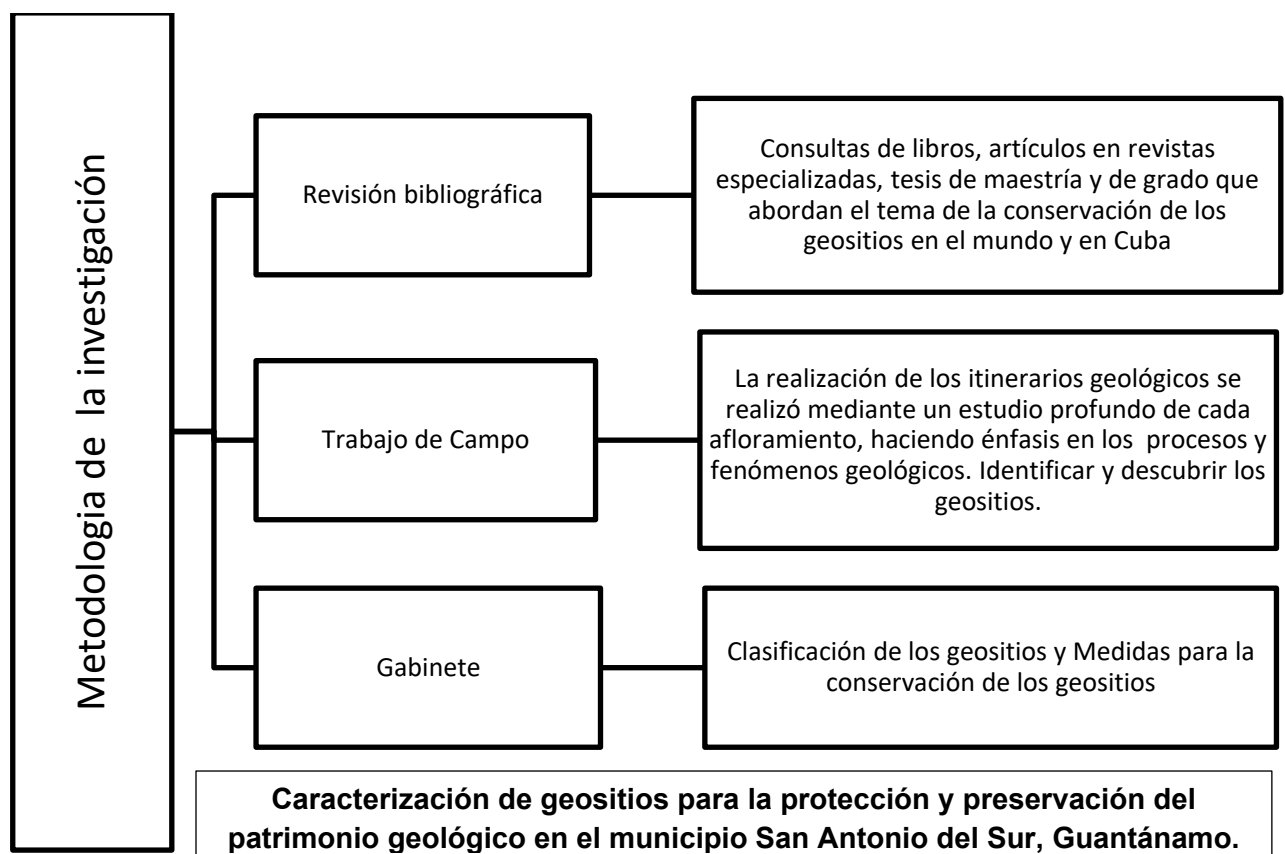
Metodologia de  la investigación

Revisión bibliográfica

Consultas de libros, artículos en revistas especializadas, tesis de maestría y de grado que abordan el tema de la conservación de los geositios en el mundo y en Cuba

Trabajo de Campo

La realización de los itinerarios geológicos se realizó mediante un estudio profundo de cada afloramiento, haciendo énfasis en los  procesos y fenómenos geológicos. Identificar y descubrir los geositios.

Gabinete

Clasificación de los geositios y Medidas para la conservación de los geositios

**Caracterización de geositios para la protección y preservación del patrimonio geológico en el municipio San Antonio del Sur, Guantánamo.**